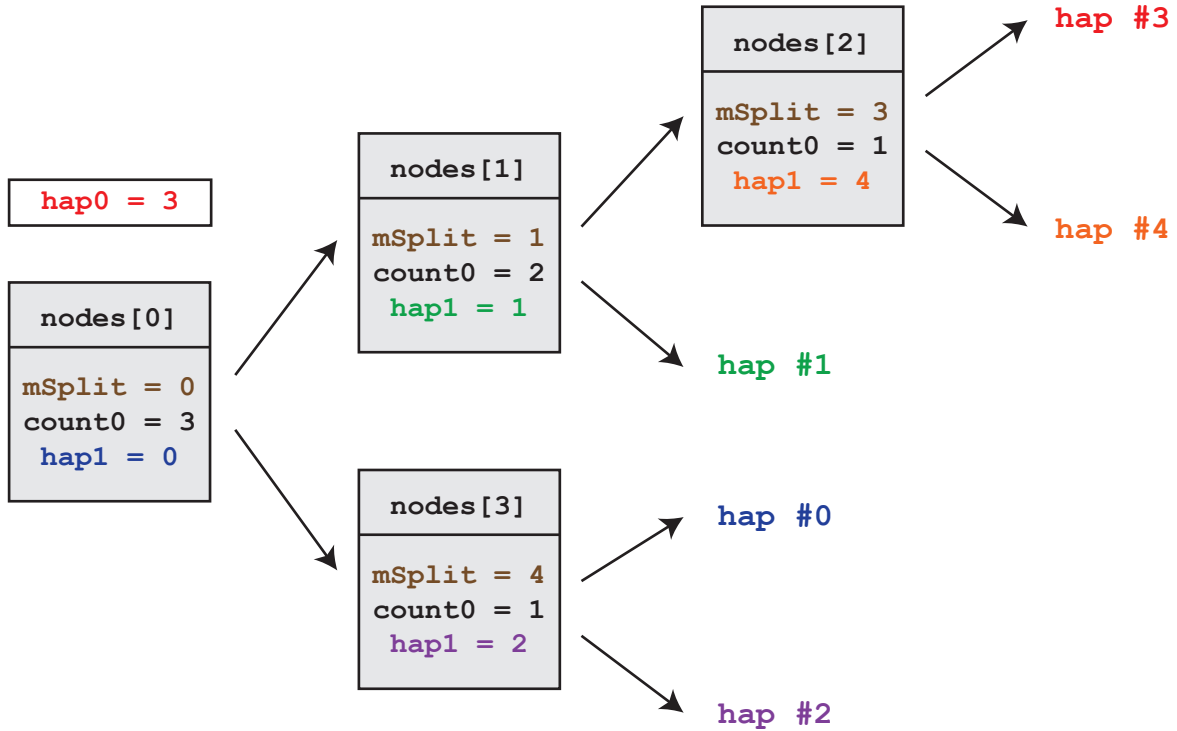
hap0 = 3

nodes[0]

mSplit = 0
count0 = 3
hap1 = 0

nodes[1]

mSplit = 1
count0 = 2
hap1 = 1

nodes[2]

mSplit = 3
count0 = 1
hap1 = 4

hap #3

hap #4

hap #1

nodes[3]

mSplit = 4
count0 = 1
hap1 = 2

hap #0

hap #2